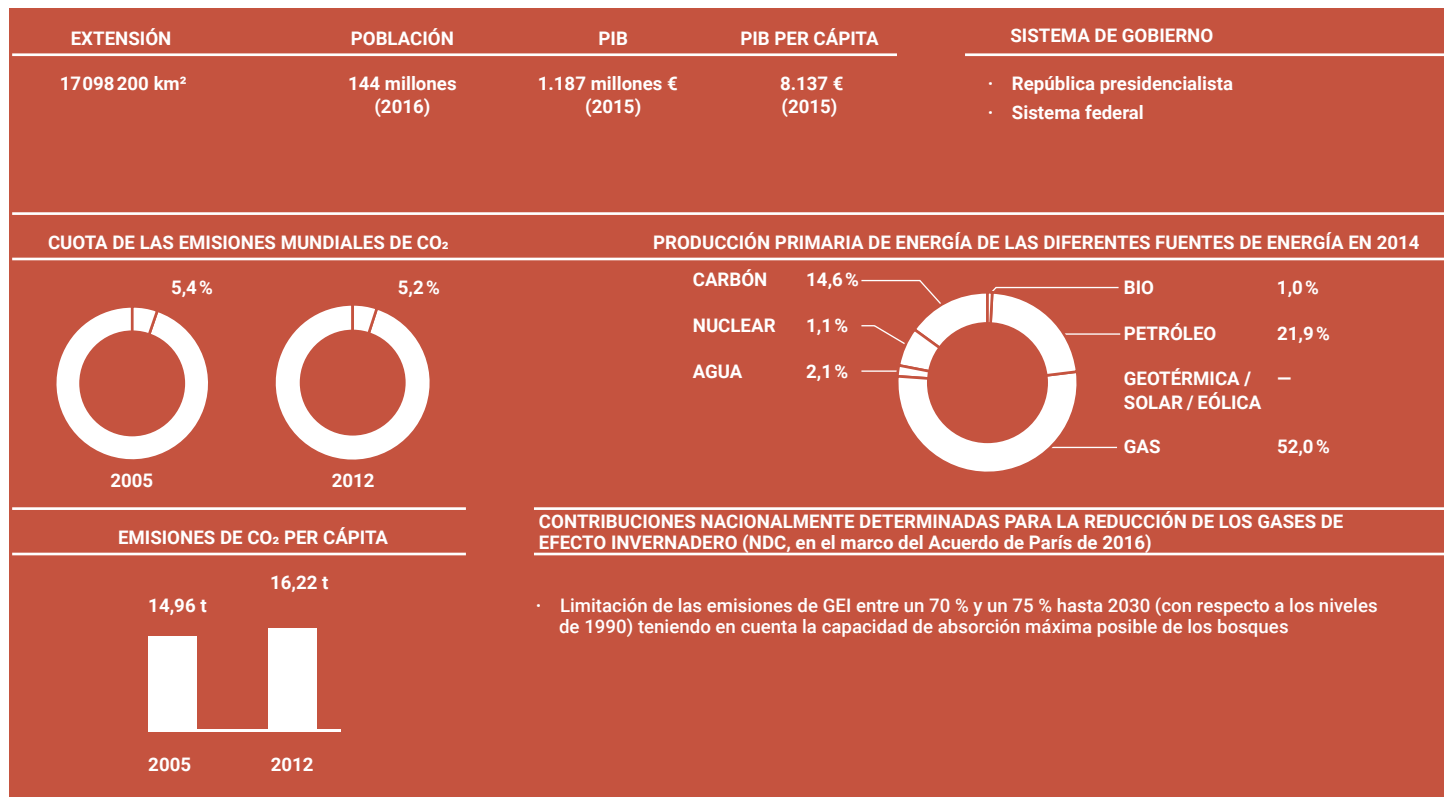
EXTENSIÓN
17 098 200 km²

POBLACIÓN
144 millones (2016)

PIB
1.187 millones € (2015)

PIB PER CÁPITA
8.137 € (2015)

SISTEMA DE GOBIERNO
· República presidencialista
· Sistema federal

CUOTA DE LAS EMISIONES MUNDIALES DE $CO_2$
5,4 %
2005
5,2 %
2012

PRODUCCIÓN PRIMARIA DE ENERGÍA DE LAS DIFERENTES FUENTES DE ENERGÍA EN 2014

| | |
|---|---|
| CARBÓN | 14,6 % |
| NUCLEAR | 1,1 % |
| AGUA | 2,1 % |
| BIO | 1,0 % |
| PETRÓLEO | 21,9 % |
| GEOTÉRMICA / SOLAR / EÓLICA | — |
| GAS | 52,0 % |

EMISIONES DE $CO_2$ PER CÁPITA
14,96 t
16,22 t
2005
2012

CONTRIBUCIONES NACIONALMENTE DETERMINADAS PARA LA REDUCCIÓN DE LOS GASES DE EFECTO INVERNADERO (NDC, en el marco del Acuerdo de París de 2016)

· Limitación de las emisiones de GEI entre un 70 % y un 75 % hasta 2030 (con respecto a los niveles de 1990) teniendo en cuenta la capacidad de absorción máxima posible de los bosques